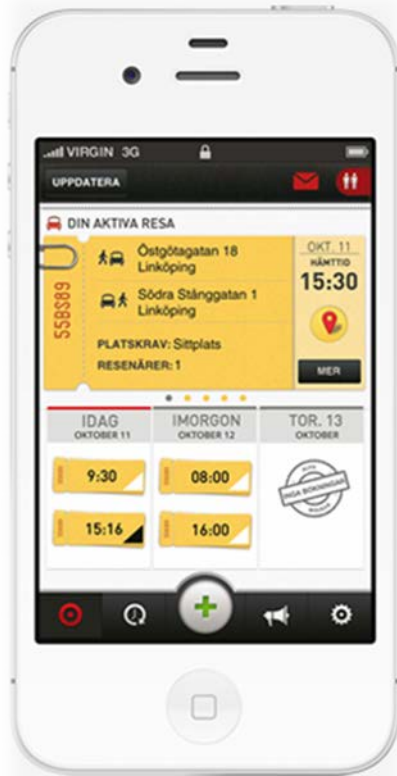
VIRGIN 3G

UPPDATERA

DIN AKTIVA RESA

558S89

Östgötagatan 18
Linköping

Södra Stånggatan 1
Linköping

PLATSKRAV: Sittplats
RESENÄRER: 1

OKT. 11
HÄMTTID
15:30

MER

IDAG
OKTOBER 11

9:30

15:16

IMORGON
OKTOBER 12

08:00

16:00

TOR. 13
OKTOBER

INGA BOKNINGAR